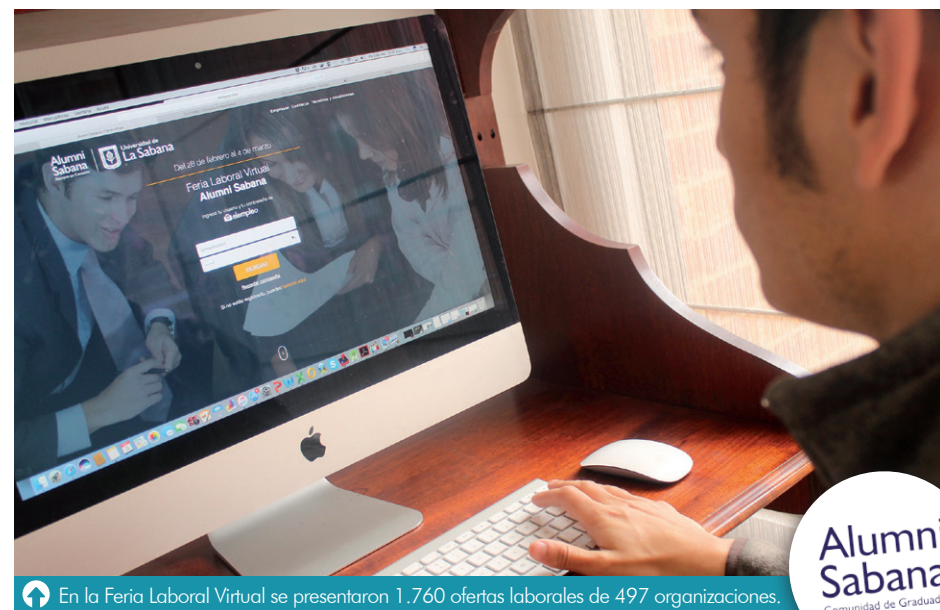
Alumni Sabana

Universidad de La Sabana

Del 26 de febrero al 8 de marzo

Feria Laboral Virtual
Alumni Sabana

elempleo

Ingresar

Recordar contraseña

En la Feria Laboral Virtual se presentaron 1.760 ofertas laborales de 497 organizaciones.

Alumni Sabana
Comunidad de Graduad